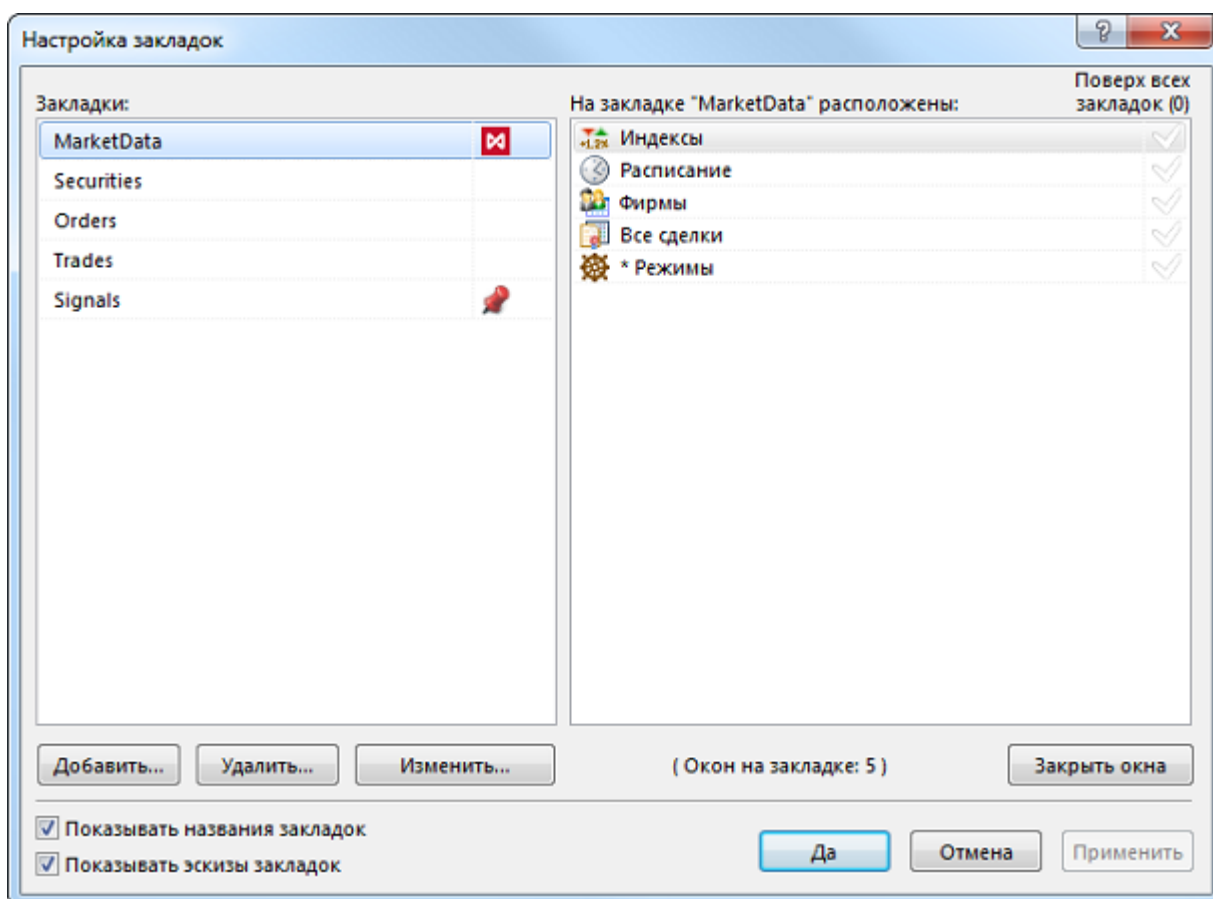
Настройка закладок

?

X

Закладки:

MarketData

Securities

Orders

Trades

Signals

На закладке "MarketData" расположены:

Поверх всех закладок (0)

+1.2% Индексы

Расписание

Фирмы

Все сделки

* Режимы

Добавить...

Удалить...

Изменить...

( Окон на закладке: 5 )

Закрыть окна

Показывать названия закладок

Показывать эскизы закладок

Да

Отмена

Применить